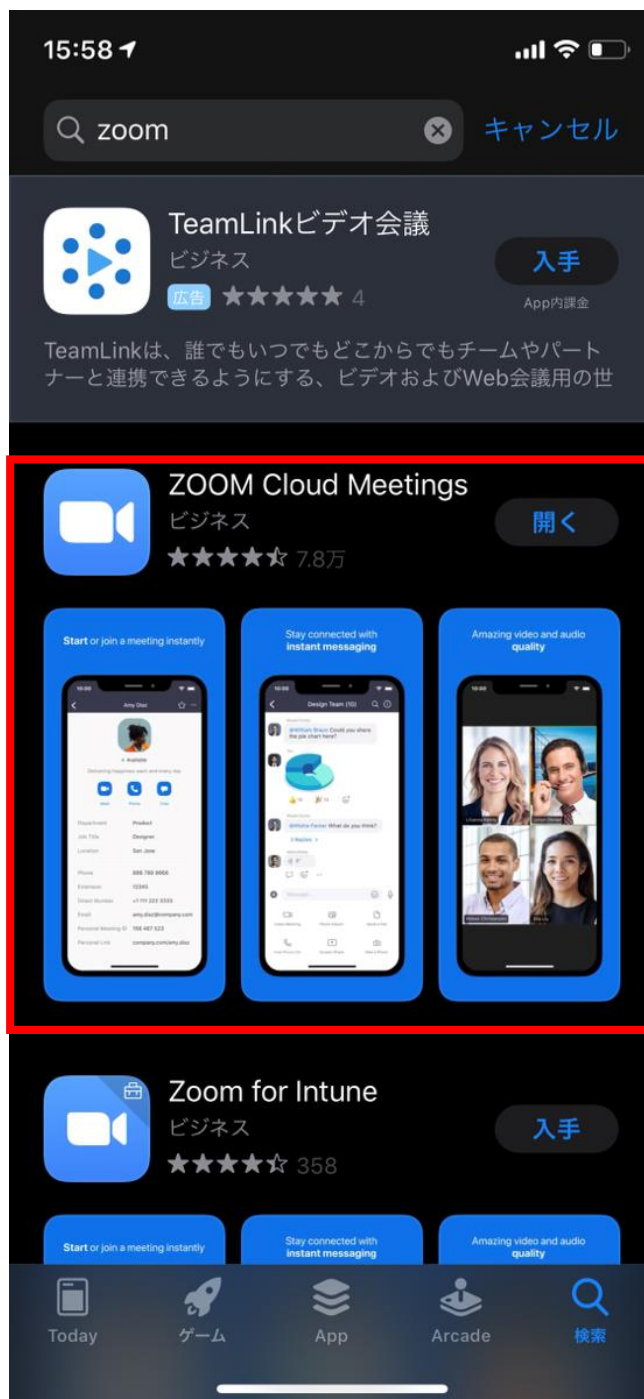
15:58

zoom

キャンセル

TeamLinkビデオ会議
ビジネス
広告 4
入手
App内課金

TeamLinkは、誰でもいつでもどこからでもチームやパートナーと連携できるようにする、ビデオおよびWeb会議用の世

ZOOM Cloud Meetings
ビジネス
7.8万
開く

Start or join a meeting instantly

Stay connected with instant messaging

Amazing video and audio quality

Zoom for Intune
ビジネス
358
入手

Start or join a meeting instantly

Stay connected with instant messaging

Amazing video and audio quality

Today
ゲーム
App
Arcade
検索